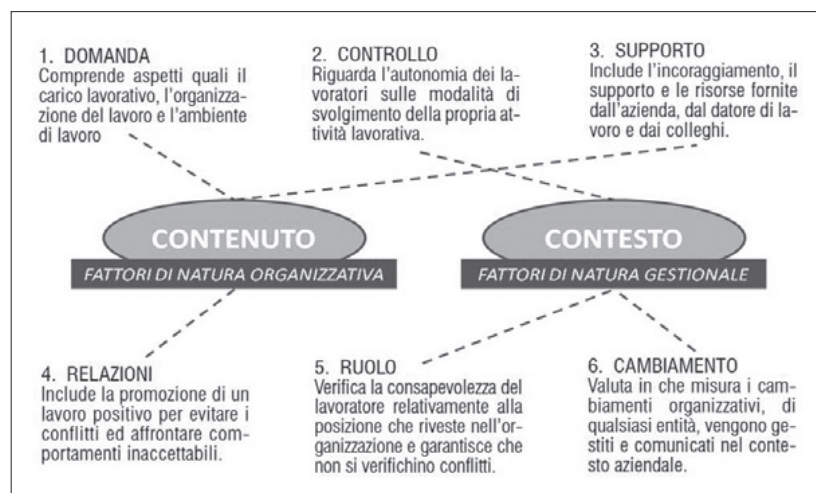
1. DOMANDA
Comprende aspetti quali il carico lavorativo, l'organizzazione del lavoro e l'ambiente di lavoro

2. CONTROLLO
Riguarda l'autonomia dei lavoratori sulle modalità di svolgimento della propria attività lavorativa.

3. SUPPORTO
Include l'incoraggiamento, il supporto e le risorse fornite dall'azienda, dal datore di lavoro e dai colleghi.

CONTENUTO
FATTORI DI NATURA ORGANIZZATIVA

CONTESTO
FATTORI DI NATURA GESTIONALE

4. RELAZIONI
Include la promozione di un lavoro positivo per evitare i conflitti ed affrontare comportamenti inaccettabili.

5. RUOLO
Verifica la consapevolezza del lavoratore relativamente alla posizione che riveste nell'organizzazione e garantisce che non si verifichino conflitti.

6. CAMBIAMENTO
Valuta in che misura i cambiamenti organizzativi, di qualsiasi entità, vengono gestiti e comunicati nel contesto aziendale.